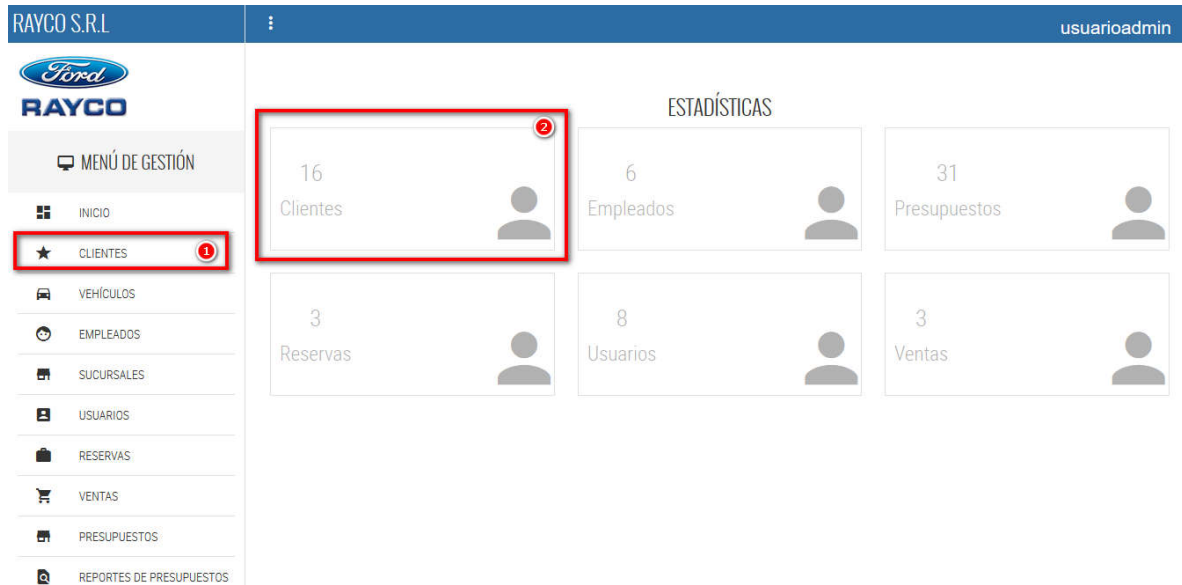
RAYCO S.R.L

usuarioadmin

Ford
RAYCO

MENÚ DE GESTIÓN

INICIO
CLIENTES 1
VEHÍCULOS
EMPLEADOS
SUCURSALES
USUARIOS
RESERVAS
VENTAS
PRESUPUESTOS
REPORTES DE PRESUPUESTOS

ESTADÍSTICAS

2

16
Clientes

6
Empleados

31
Presupuestos

3
Reservas

8
Usuarios

3
Ventas